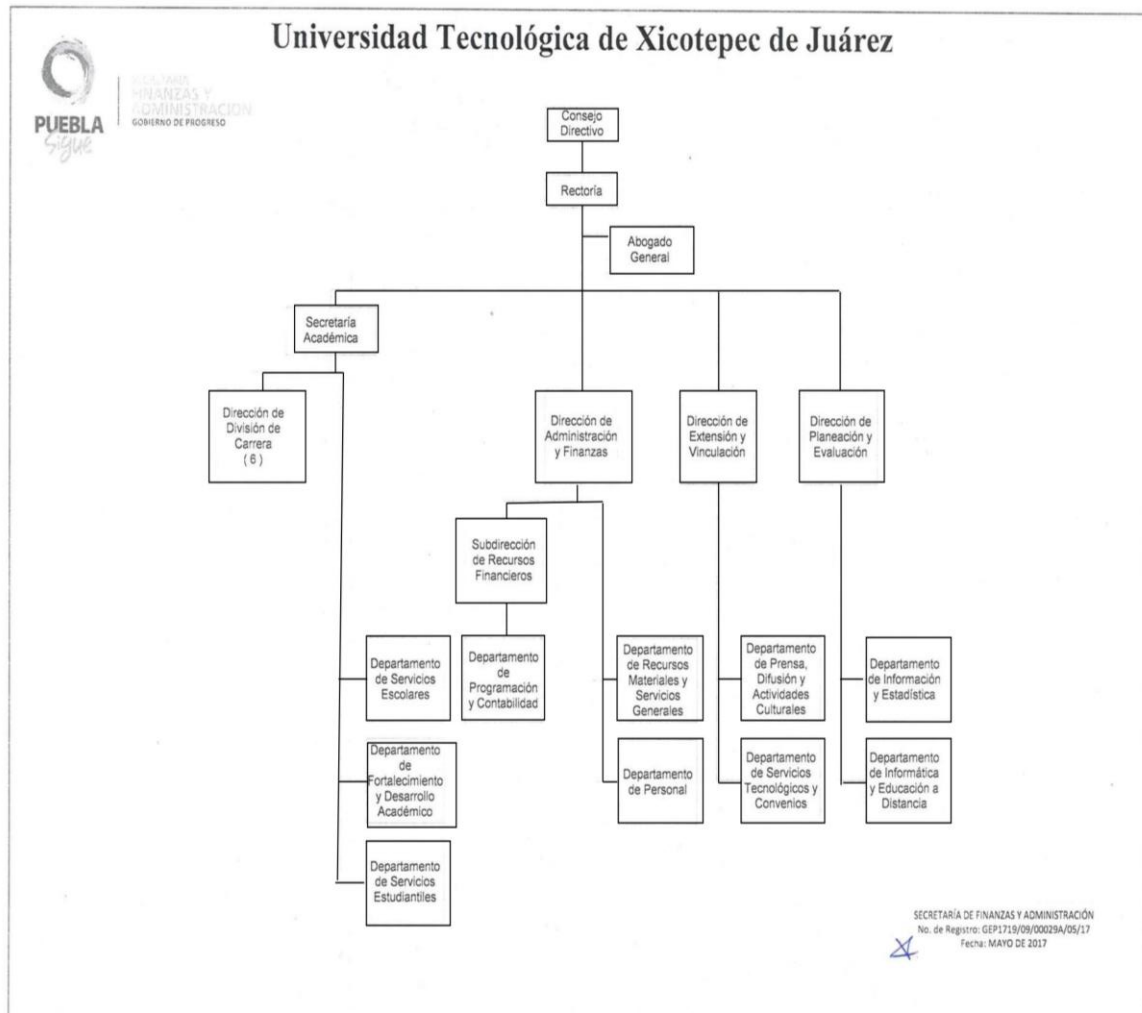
Universidad Tecnológica de Xicotepec de Juárez

PUEBLA
Sigue

SECRETARÍA
FINANZAS Y
ADMINISTRACIÓN
GOBIERNO DE PROGRESO

Consejo Directivo

Rectoría

Abogado General

Secretaría Académica

Dirección de División de Carrera (6)

Dirección de Administración y Finanzas

Dirección de Extensión y Vinculación

Dirección de Planeación y Evaluación

Subdirección de Recursos Financieros

Departamento de Servicios Escolares

Departamento de Programación y Contabilidad

Departamento de Recursos Materiales y Servicios Generales

Departamento de Prensa, Difusión y Actividades Culturales

Departamento de Información y Estadística

Departamento de Fortalecimiento y Desarrollo Académico

Departamento de Personal

Departamento de Servicios Tecnológicos y Convenios

Departamento de Informática y Educación a Distancia

Departamento de Servicios Estudiantiles

SECRETARÍA DE FINANZAS Y ADMINISTRACIÓN
No. de Registro: GEP1719/09/00029A/05/17
Fecha: MAYO DE 2017